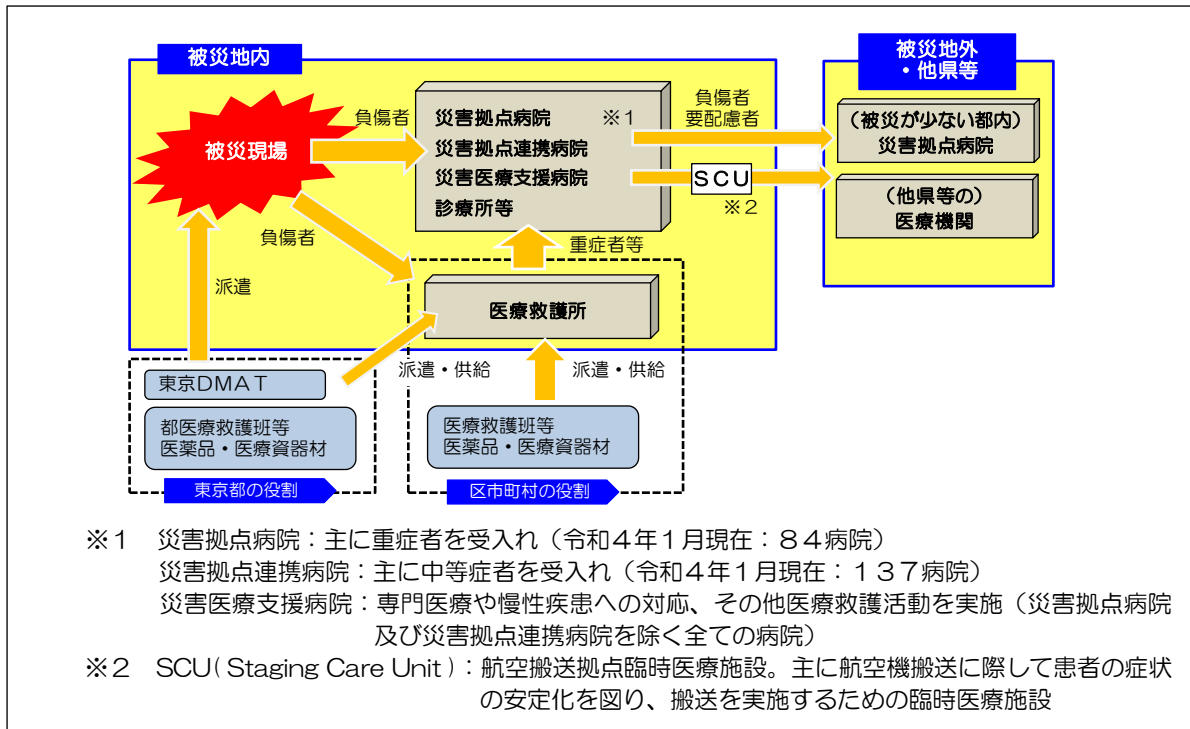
被災地内

被災現場

負傷者

災害拠点病院　※１
災害拠点連携病院
災害医療支援病院
診療所等

負傷者
要配慮者

ＳＣＵ
※２

被災地外
・他県等

（被災が少ない都内）
災害拠点病院

（他県等の）
医療機関

負傷者

重症者等

派遣

医療救護所

派遣・供給

派遣・供給

東京ＤＭＡＴ

都医療救護班等
医薬品・医療資器材

東京都の役割

医療救護班等
医薬品・医療資器材

区市町村の役割

※１　災害拠点病院：主に重症者を受入れ（令和４年１月現在：８４病院）
災害拠点連携病院：主に中等症者を受入れ（令和４年１月現在：１３７病院）
災害医療支援病院：専門医療や慢性疾患への対応、その他医療救護活動を実施（災害拠点病院及び災害拠点連携病院を除く全ての病院）

※２　SCU（Staging Care Unit）：航空搬送拠点臨時医療施設。主に航空機搬送に際して患者の症状の安定化を図り、搬送を実施するための臨時医療施設